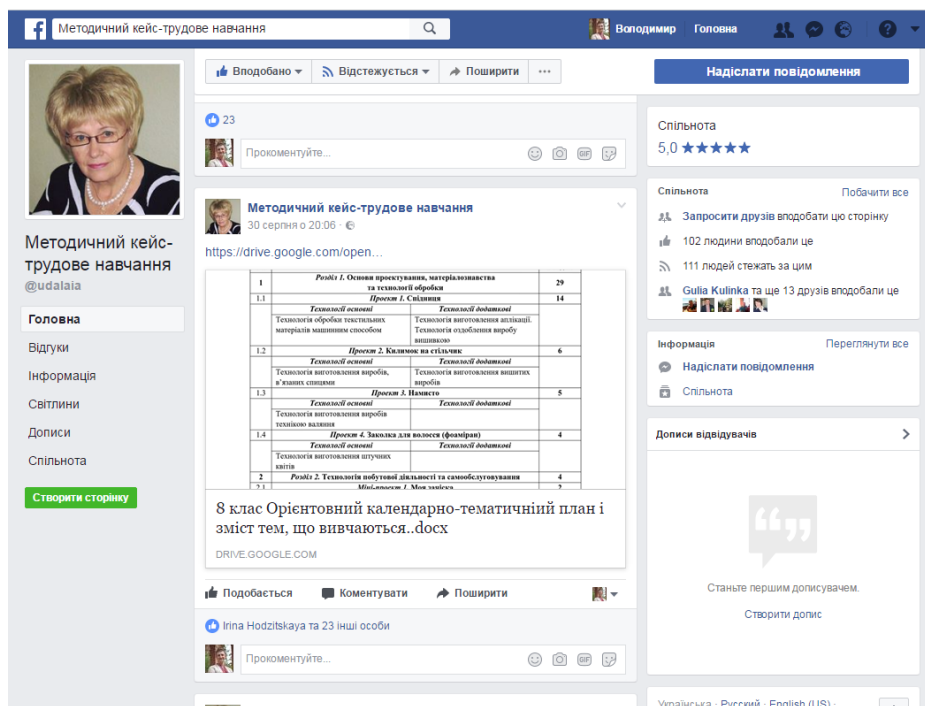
Методичний кейс-трудове навчання

Володимир Головна

Методичний кейс-трудове навчання
@udalaia

Головна
Відгуки
Інформація
Світлини
Дописи
Спільнота

Створити сторінку

Вподобано Відстежується Поширити ...

23

Прокоментуйте...

Методичний кейс-трудове навчання
30 серпня о 20:06

https://drive.google.com/open...

| 1 | Розділ 1. Основи проектування, матеріалознавства та технології обробки | | 29 |
|---|---|---|---|
| 1.1 | Проект 1. Свідиця | | 14 |
| | Технології основні | Технології додаткові | |
| | Технологія обробки текстильних матеріалів машинним способом | Технологія виготовлення аплікації. Технологія оздоблення виробу вишивкою | |
| 1.2 | Проект 2. Килимок на стільчик | | 6 |
| | Технології основні | Технології додаткові | |
| | Технологія виготовлення виробів, в'язаних спицями | Технологія виготовлення вишитих виробів | |
| 1.3 | Проект 3. Намисто | | 5 |
| | Технології основні | Технології додаткові | |
| | Технологія виготовлення виробів технікою валяння | | |
| 1.4 | Проект 4. Заколка для волосся (фоаміран) | | 4 |
| | Технології основні | Технології додаткові | |
| | Технологія виготовлення штучних квітів | | |
| 2 | Розділ 2. Технологія побутової діяльності та самообслуговування | | 4 |
| 2.1 | Міні-проект 1. Моя зачіска | | 2 |

8 клас Орієнтовний календарно-тематичнііий план і зміст тем, що вивчаються..docx

DRIVE.GOOGLE.COM

Подобається Коментувати Поширити

Irina Hodzitskaya та 23 інші особи

Прокоментуйте...

Надіслати повідомлення

Спільнота
5,0 ★★★★★

Спільнота
Побачити все
Запросити друзів вподобати цю сторінку
102 людини вподобали це
111 людей стежать за цим
Gulia Kulinka та ще 13 друзів вподобали це

Інформація
Переглянути все
Надіслати повідомлення
Спільнота

Дописи відвідувачів

Станьте першим дописувачем.
Створити допис

Українська · Русский · English (US) ·